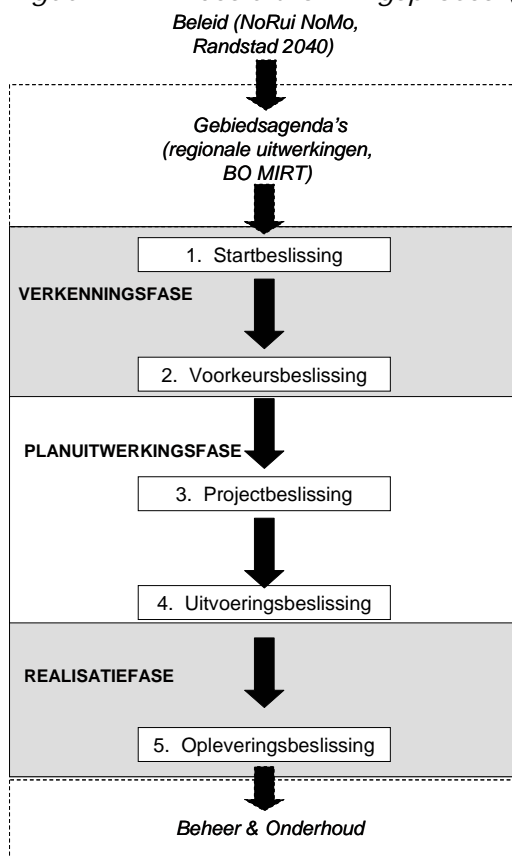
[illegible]

Beleid (NoRui NoMo, Randstad 2040)

Gebiedsagenda's (regionale uitwerkingen, BO MIRT)

1. Startbeslissing

VERKENNINGSFASE

2. Voorkeursbeslissing

PLANUITWERKINGSFASE

3. Projectbeslissing

4. Uitvoeringsbeslissing

REALISATIEFASE

5. Opleveringsbeslissing

Beheer & Onderhoud